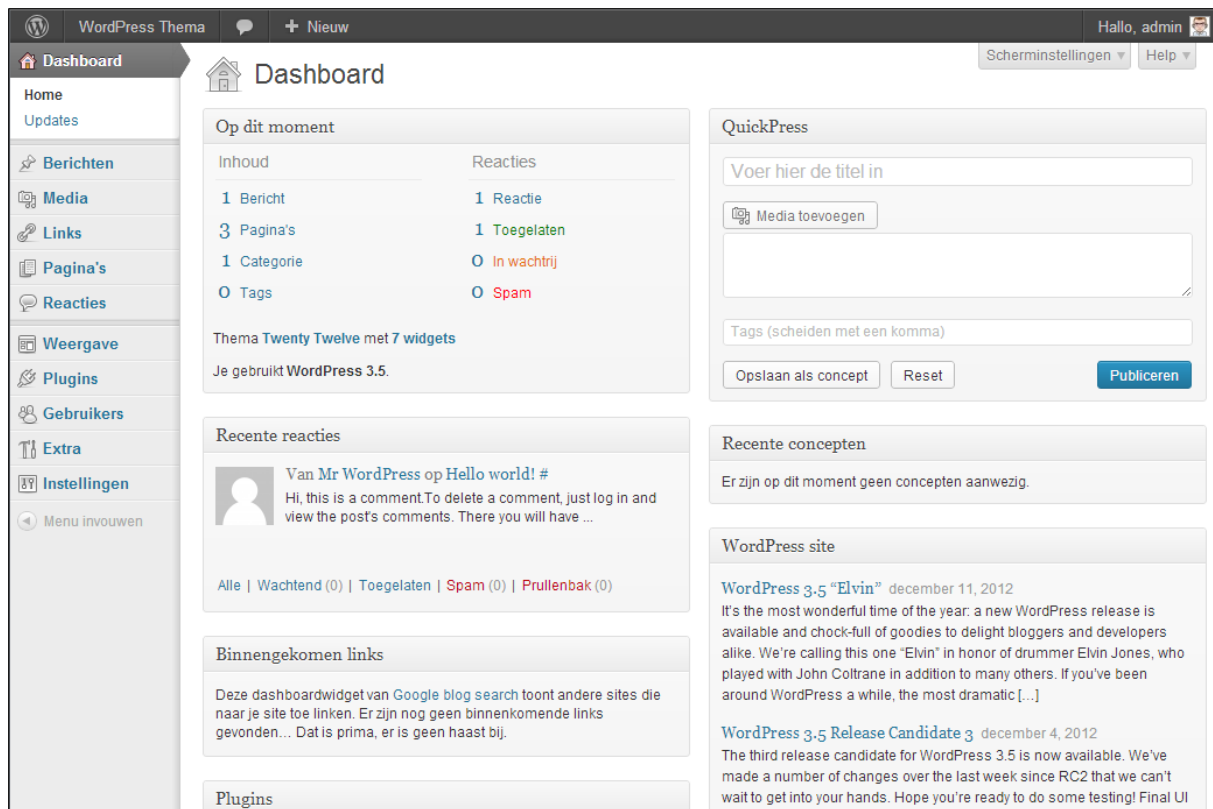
WordPress Thema + Nieuw Hallo, admin

Dashboard
Home
Updates
Berichten
Media
Links
Pagina's
Reacties
Weergave
Plugins
Gebruikers
Extra
Instellingen
Menu invouwen

Dashboard

Scherminstellingen ▾ Help ▾

Op dit moment

Inhoud
1 Bericht
3 Pagina's
1 Categorie
0 Tags

Reacties
1 Reactie
1 Toegelaten
0 In wachtrij
0 Spam

Thema Twenty Twelve met 7 widgets

Je gebruikt WordPress 3.5.

Recente reacties

Van Mr WordPress op Hello world! #
Hi, this is a comment.To delete a comment, just log in and view the post's comments. There you will have ...

Alle | Wachtend (0) | Toegelaten | Spam (0) | Prullenbak (0)

Binnengekomen links

Deze dashboardwidget van Google blog search toont andere sites die naar je site toe linken. Er zijn nog geen binnenkomende links gevonden… Dat is prima, er is geen haast bij.

Plugins

QuickPress

Voer hier de titel in

Media toevoegen

Tags (scheiden met een komma)

Opslaan als concept Reset Publiceren

Recente concepten

Er zijn op dit moment geen concepten aanwezig.

WordPress site

WordPress 3.5 "Elvin" december 11, 2012
It's the most wonderful time of the year: a new WordPress release is available and chock-full of goodies to delight bloggers and developers alike. We're calling this one "Elvin" in honor of drummer Elvin Jones, who played with John Coltrane in addition to many others. If you've been around WordPress a while, the most dramatic […]

WordPress 3.5 Release Candidate 3 december 4, 2012
The third release candidate for WordPress 3.5 is now available. We've made a number of changes over the last week since RC2 that we can't wait to get into your hands. Hope you're ready to do some testing! Final UI